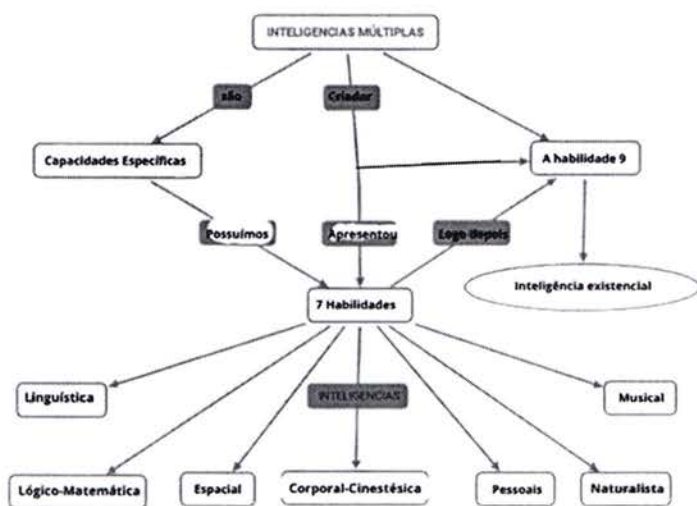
INTELIGENCIAS MÚLTIPLAS

são

Criador

Capacidades Especificas

A habilidade 9

Possuímos

Apresentou

Logo depois

Inteligência existencial

7 Habilidades

Linguística

INTELIGENCIAS

Musical

Lógico-Matemática

Espacial

Corporal-Cinestésica

Pessoais

Naturalista